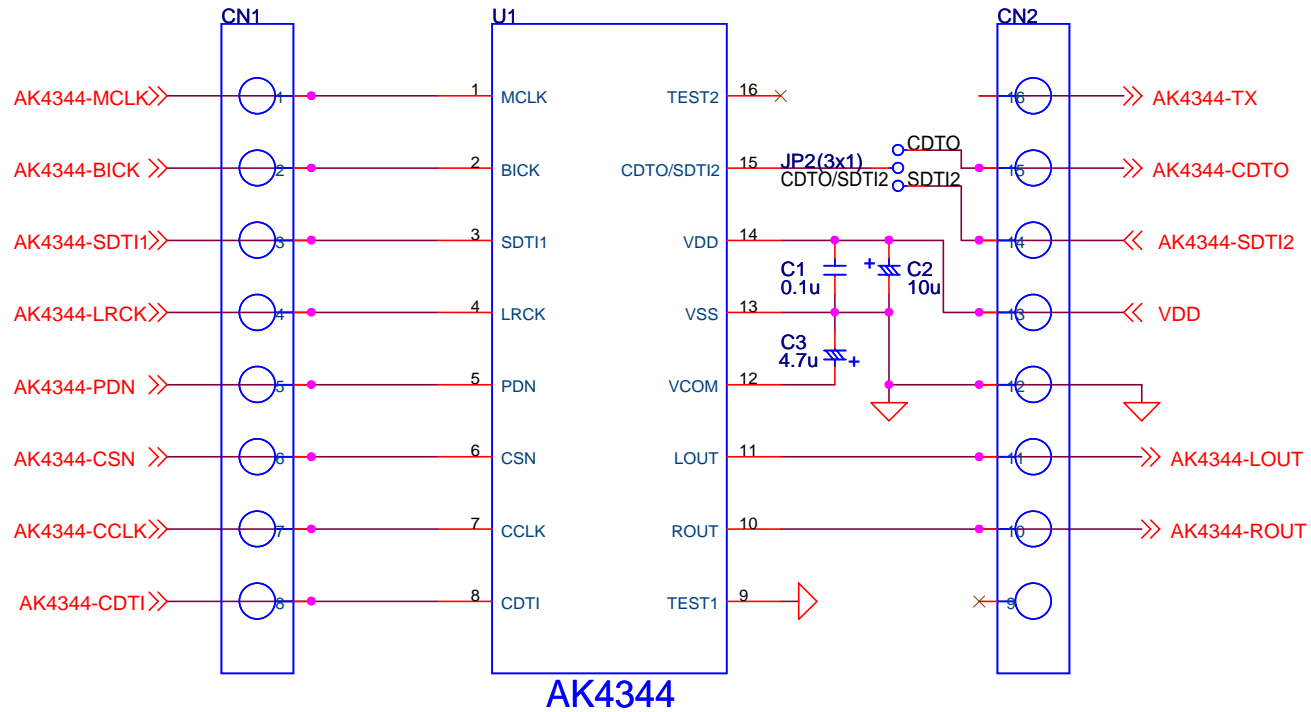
CN1

U1

CN2

AK4344-MCLK 1 1 MCLK TEST2 16 16 AK4344-TX

AK4344-BICK 2 2 BICK CDTO/SDTI2 15 JP2(3x1) CDTO CDTO/SDTI2 SDTI2 15 AK4344-CDTO

AK4344-SDTI1 3 3 SDTI1 VDD 14 14 AK4344-SDTI2

C1 0.1u C2 10u

AK4344-LRCK 4 4 LRCK VSS 13 13 VDD

C3 4.7u

AK4344-PDN 5 5 PDN VCOM 12 12

AK4344-CSN 6 6 CSN LOUT 11 11 AK4344-LOUT

AK4344-CCLK 7 7 CCLK ROUT 10 10 AK4344-ROUT

AK4344-CDTI 8 8 CDTI TEST1 9 9

AK4344